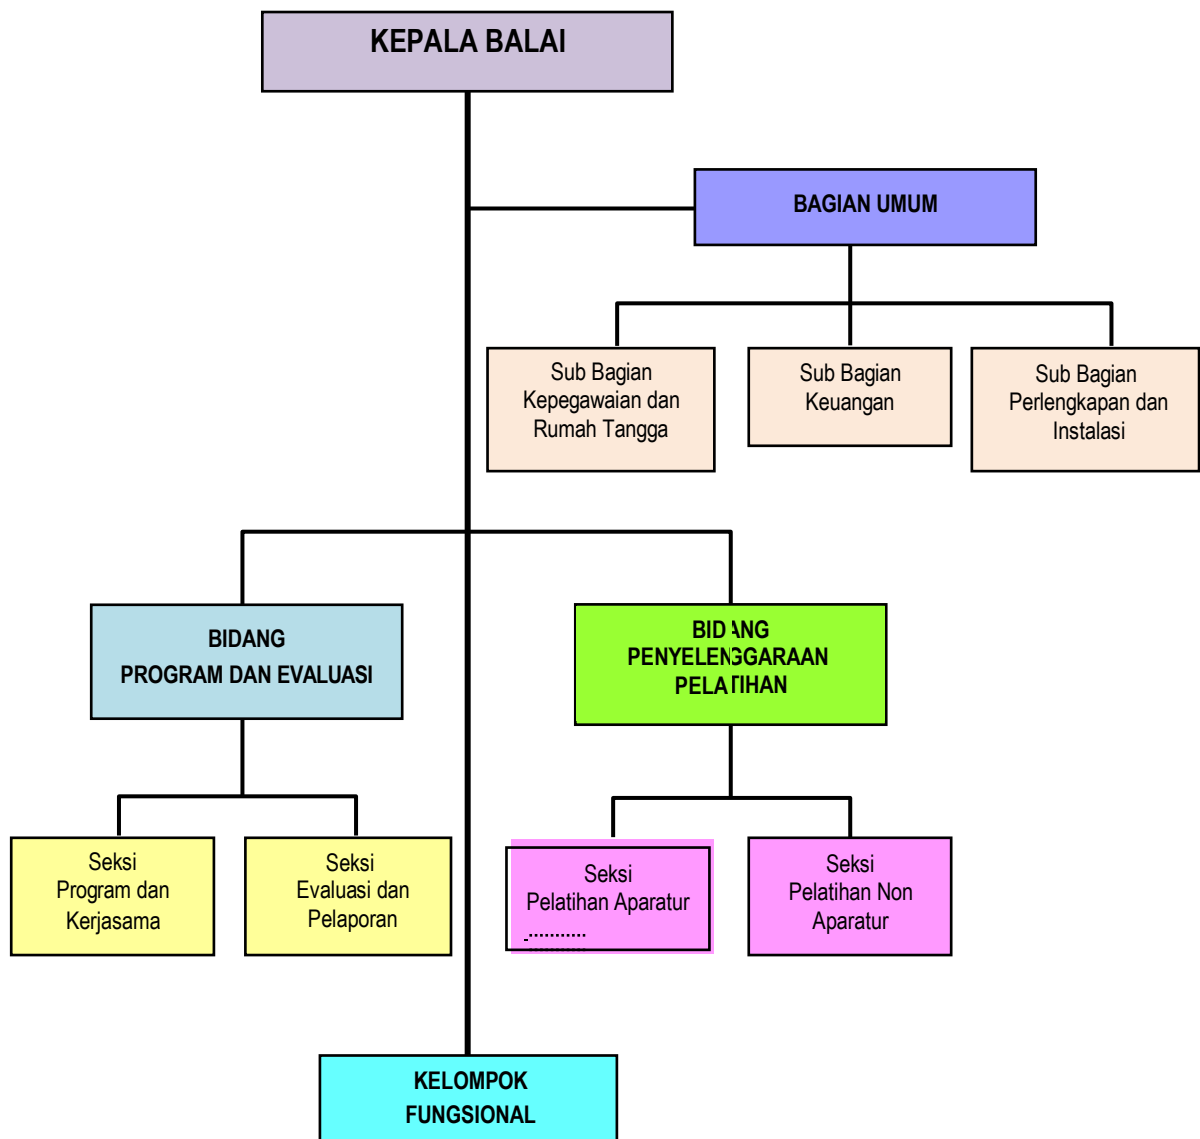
KEPALA BALAI

BAGIAN UMUM

Sub Bagian Kepegawaian dan Rumah Tangga

Sub Bagian Keuangan

Sub Bagian Perlengkapan dan Instalasi

BIDANG PROGRAM DAN EVALUASI

BIDANG PENYELENGGARAAN PELATIHAN

Seksi Program dan Kerjasama

Seksi Evaluasi dan Pelaporan

Seksi Pelatihan Aparatur

Seksi Pelatihan Non Aparatur

KELOMPOK FUNGSIONAL